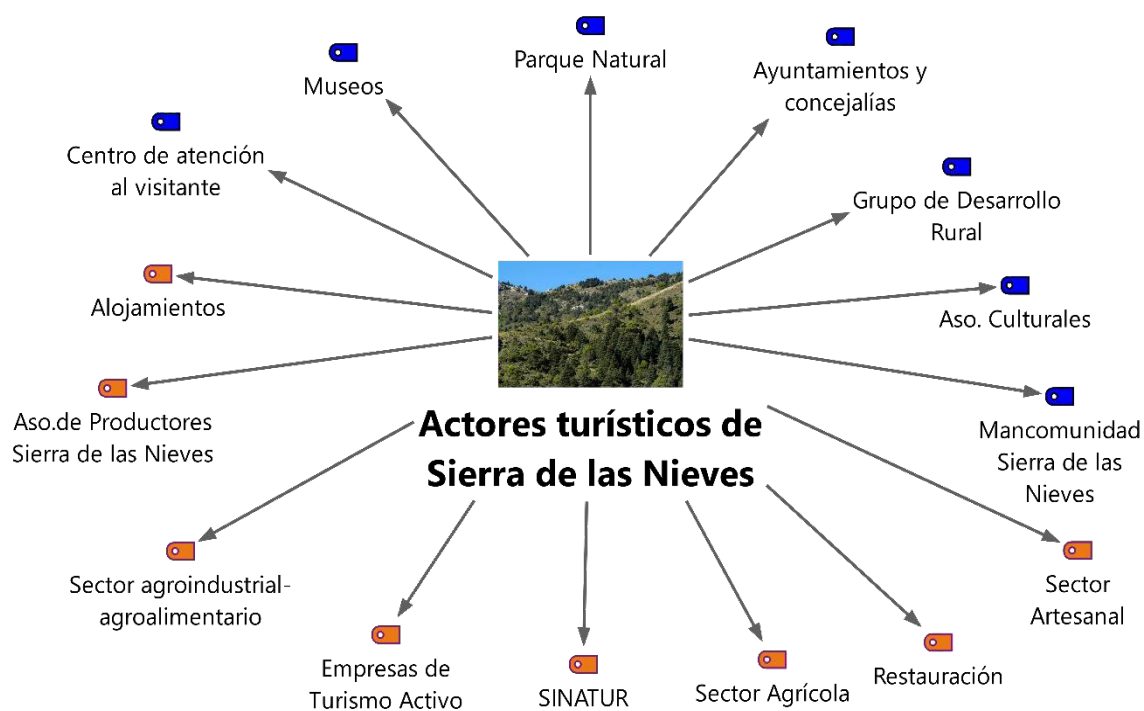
Parque Natural

Museos

Ayuntamientos y concejalías

Centro de atención al visitante

Grupo de Desarrollo Rural

Alojamientos

Aso. Culturales

Aso.de Productores Sierra de las Nieves

Mancomunidad Sierra de las Nieves

Actores turísticos de Sierra de las Nieves

Sector agroindustrial-agroalimentario

Sector Artesanal

Empresas de Turismo Activo

SINATUR

Sector Agrícola

Restauración